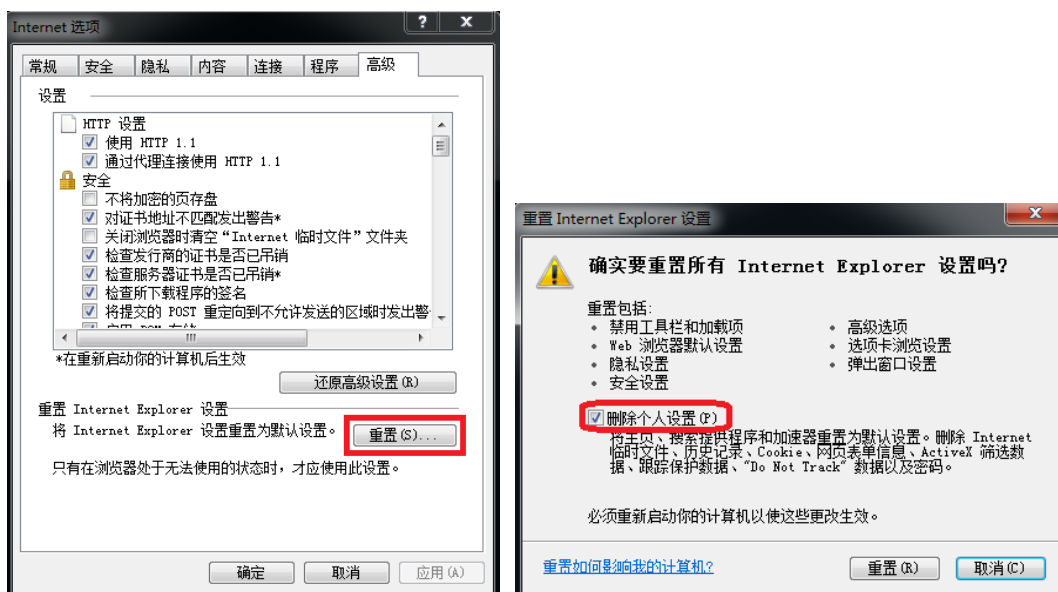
Internet 选项

? X

常规 安全 隐私 内容 连接 程序 高级

设置

HTTP 设置
使用 HTTP 1.1
通过代理连接使用 HTTP 1.1
安全
不将加密的页存盘
对证书地址不匹配发出警告*
关闭浏览器时清空“Internet 临时文件”文件夹
检查发行商的证书是否已吊销
检查服务器证书是否已吊销*
检查所下载程序的签名
将提交的 POST 重定向到不允许发送的区域时发出警
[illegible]

*在重新启动你的计算机后生效

还原高级设置(R)

重置 Internet Explorer 设置

将 Internet Explorer 设置重置为默认设置。

重置(S)...

只有在浏览器处于无法使用的状态时，才应使用此设置。

确定 取消 应用(A)

重置 Internet Explorer 设置

确实要重置所有 Internet Explorer 设置吗?

重置包括:
• 禁用工具栏和加载项
• Web 浏览器默认设置
• 隐私设置
• 安全设置
• 高级选项
• 选项卡浏览设置
• 弹出窗口设置

删除个人设置(P)

将主页、搜索提供程序和加速器重置为默认设置。删除 Internet 临时文件、历史记录、Cookie、网页表单信息、ActiveX 筛选数据、跟踪保护数据、“Do Not Track” 数据以及密码。

必须重新启动你的计算机以使这些更改生效。

重置如何影响我的计算机?

重置(R) 取消(C)